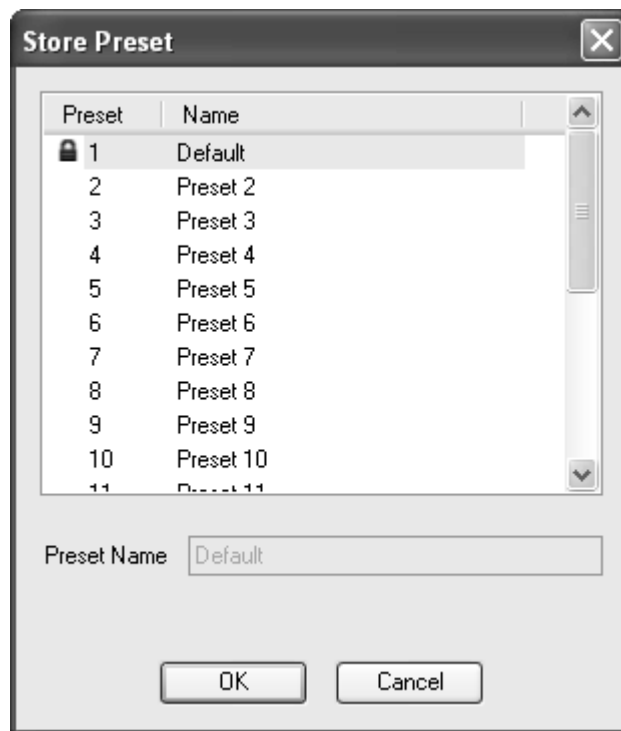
Store Preset

| Preset | Name |
|---|---|
| 1 | Default |
| 2 | Preset 2 |
| 3 | Preset 3 |
| 4 | Preset 4 |
| 5 | Preset 5 |
| 6 | Preset 6 |
| 7 | Preset 7 |
| 8 | Preset 8 |
| 9 | Preset 9 |
| 10 | Preset 10 |
| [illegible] | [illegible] |

Preset Name Default

OK Cancel